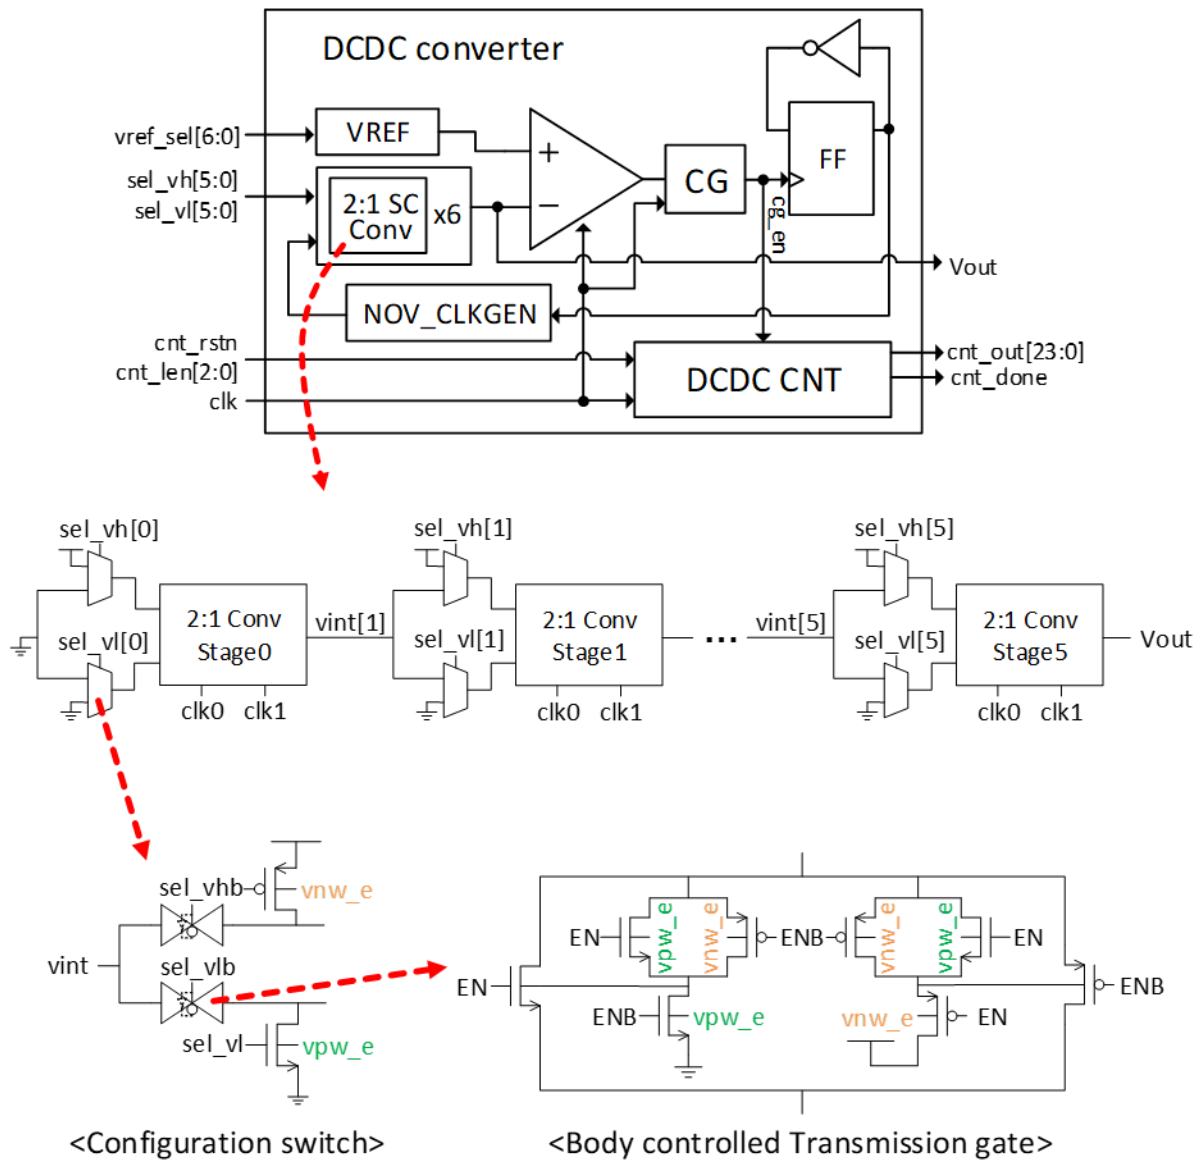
DCDC converter

vref_sel[6:0]
VREF
sel_vh[5:0]
sel_vl[5:0]
2:1 SC Conv
x6
+
−
CG
FF
cg_en
Vout
NOV_CLKGEN
cnt_rstn
cnt_len[2:0]
clk
DCDC CNT
cnt_out[23:0]
cnt_done

sel_vh[0]
sel_vl[0]
2:1 Conv Stage0
clk0 clk1
vint[1]
sel_vh[1]
sel_vl[1]
2:1 Conv Stage1
clk0 clk1
...
vint[5]
sel_vh[5]
sel_vl[5]
2:1 Conv Stage5
clk0 clk1
Vout

sel_vhb
vnw_e
vint
sel_vlb
sel_vl
vpw_e

EN
vpw_e
vnw_e
ENB
vnw_e
vpw_e
EN
EN
ENB
ENB
vpw_e
vnw_e
EN

<Configuration switch>
<Body controlled Transmission gate>